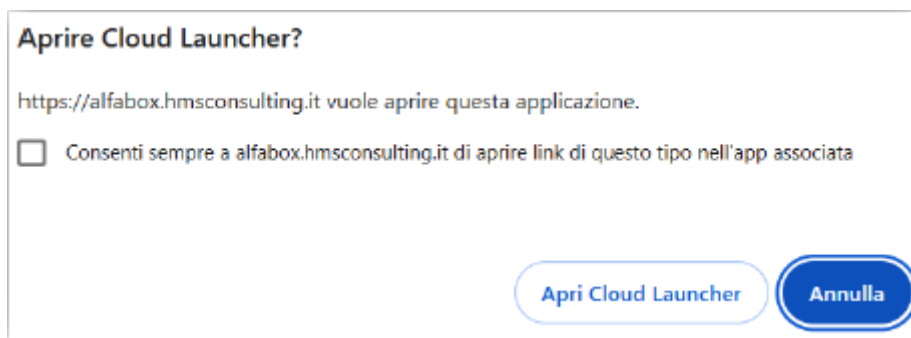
Aprire Cloud Launcher?

https://alfabox.hmsconsulting.it vuole aprire questa applicazione.

Consenti sempre a alfabox.hmsconsulting.it di aprire link di questo tipo nell'app associata

Apri Cloud Launcher

Annulla